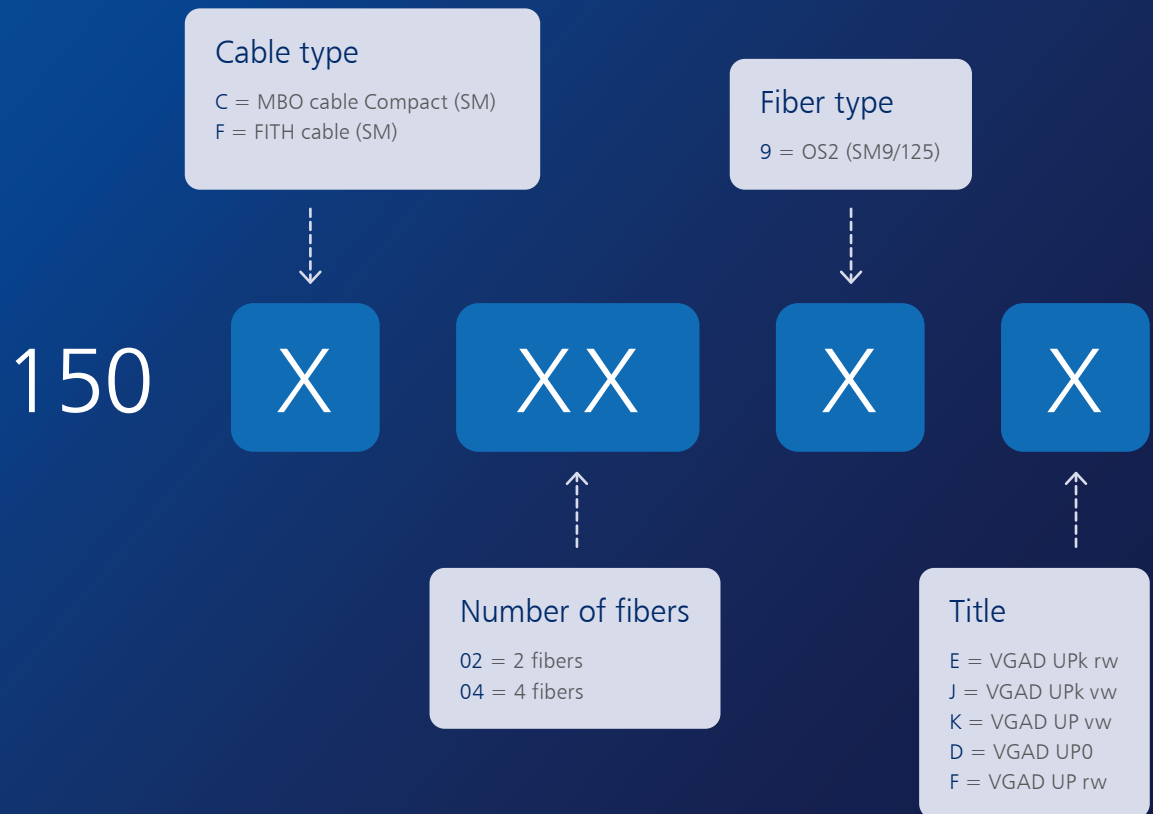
Cable type
C = MBO cable Compact (SM)
F = FITH cable (SM)

Fiber type
9 = OS2 (SM9/125)

150 X XX X X

Number of fibers
02 = 2 fibers
04 = 4 fibers

Title
E = VGAD UPk rw
J = VGAD UPk vw
K = VGAD UP vw
D = VGAD UP0
F = VGAD UP rw